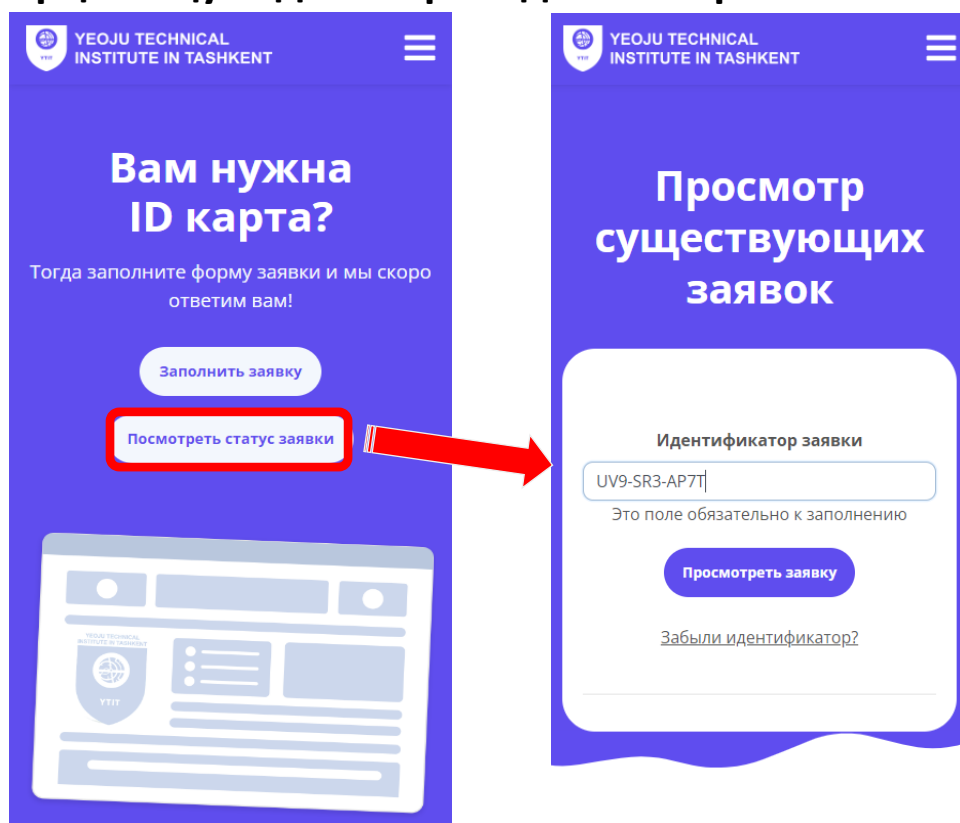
YTIT YEOJU TECHNICAL INSTITUTE IN TASHKENT

Вам нужна ID карта?

Тогда заполните форму заявки и мы скоро ответим вам!

Заполнить заявку

Посмотреть статус заявки

YEOJU TECHNICAL INSTITUTE IN TASHKENT

YTIT

YTIT YEOJU TECHNICAL INSTITUTE IN TASHKENT

Просмотр существующих заявок

Идентификатор заявки

UV9-SR3-AP7T

Это поле обязательно к заполнению

Просмотреть заявку

Забыли идентификатор?